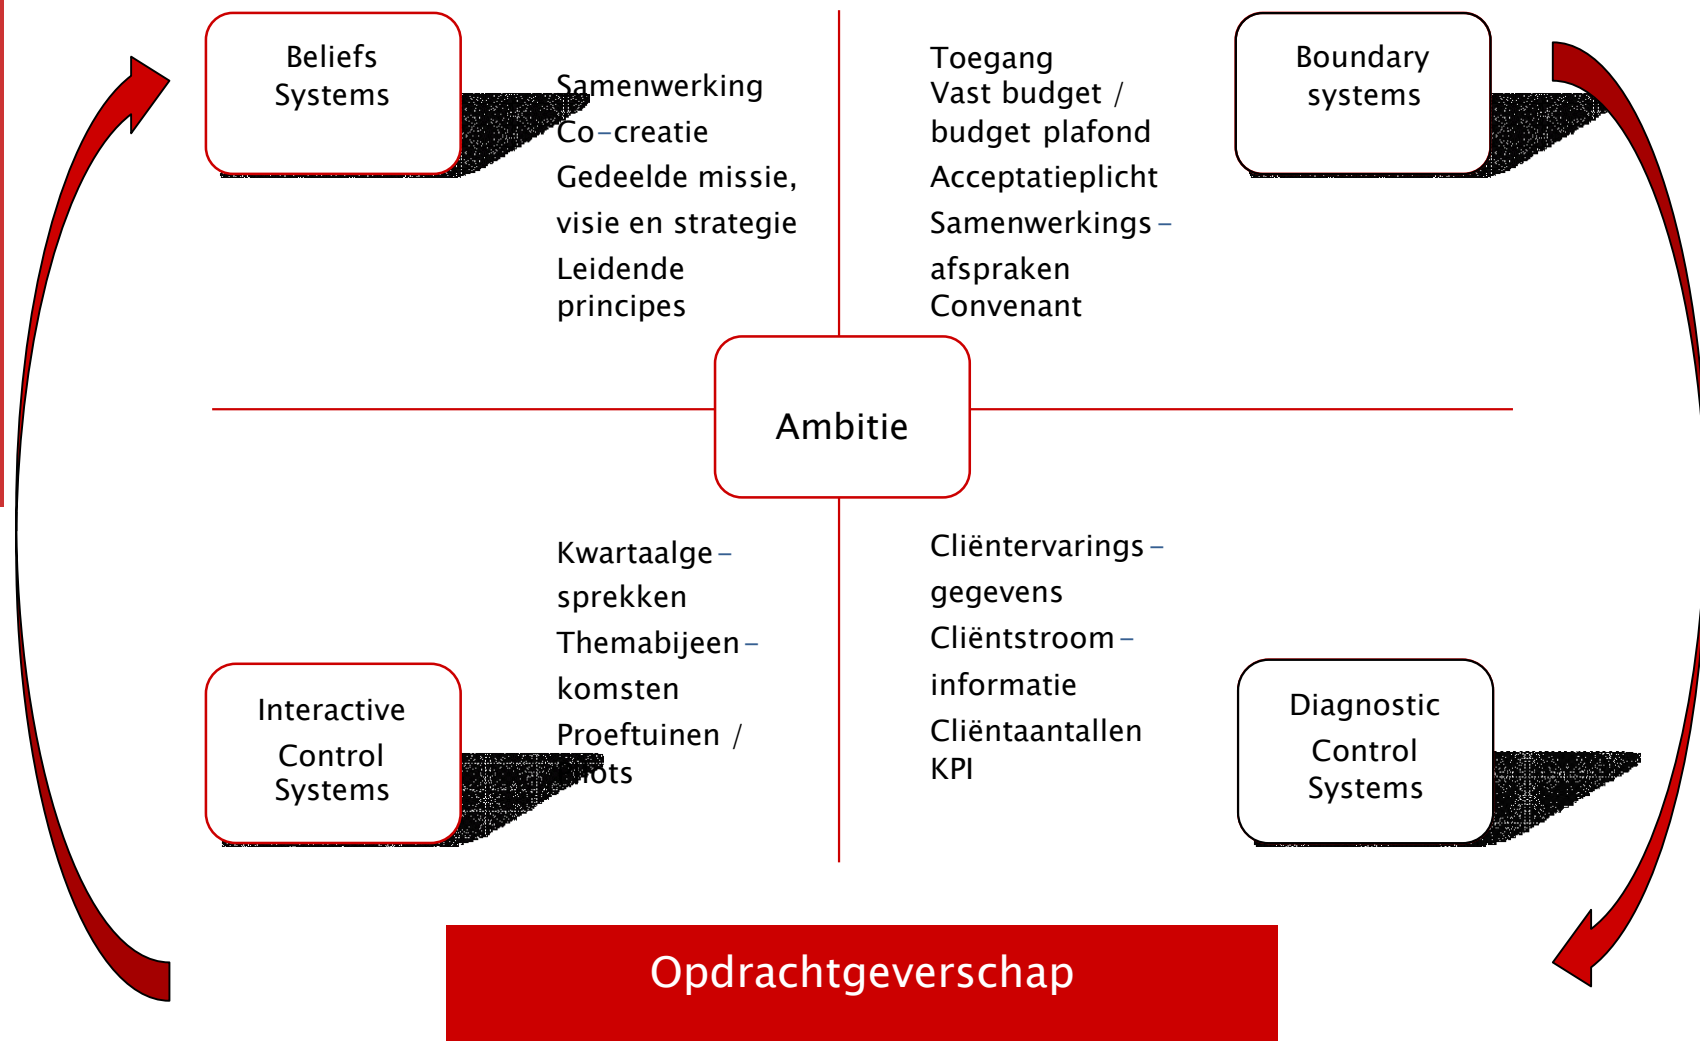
Beliefs Systems

Samenwerking
Co–creatie
Gedeelde missie, visie en strategie
Leidende principes

Toegang
Vast budget / budget plafond
Acceptatieplicht
Samenwerkings–afspraken
Convenant

Boundary systems

Ambitie

Kwartaalge–sprekken
Themabijeen–komsten
Proeftuinen / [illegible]ots

Cliëntervarings–gegevens
Cliëntstroom–informatie
Cliëntaantallen
KPI

Interactive Control Systems

Diagnostic Control Systems

Opdrachtgeverschap